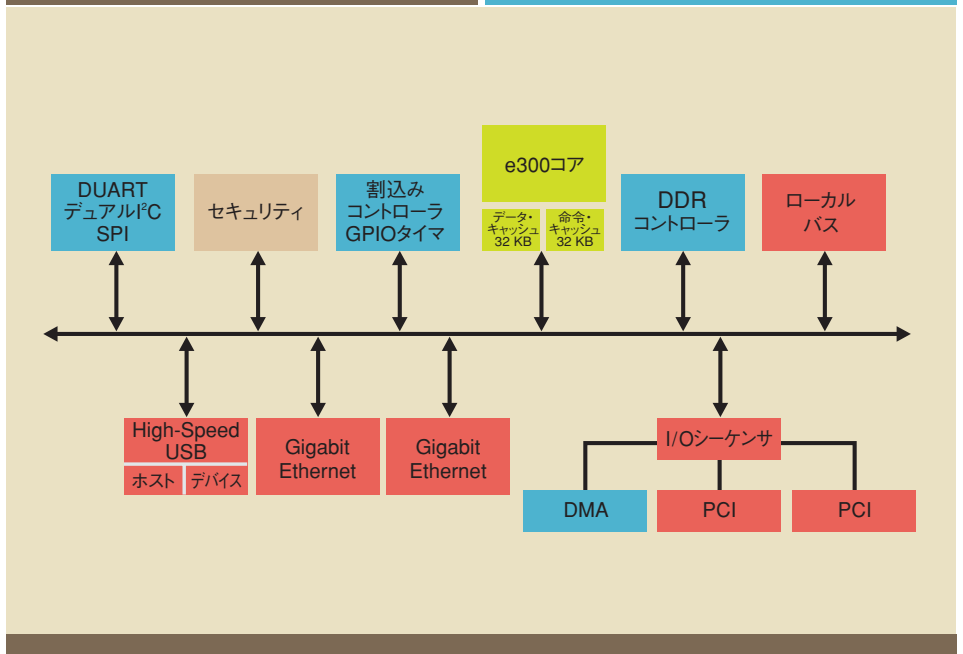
DUART
デュアル$I^2C$
SPI

セキュリティ

割込み
コントローラ
GPIOタイマ

e300コア

データ・
キャッシュ
32 KB

命令・
キャッシュ
32 KB

DDR
コントローラ

ローカル
バス

High-Speed
USB
ホスト
デバイス

Gigabit
Ethernet

Gigabit
Ethernet

I/Oシーケンサ

DMA

PCI

PCI